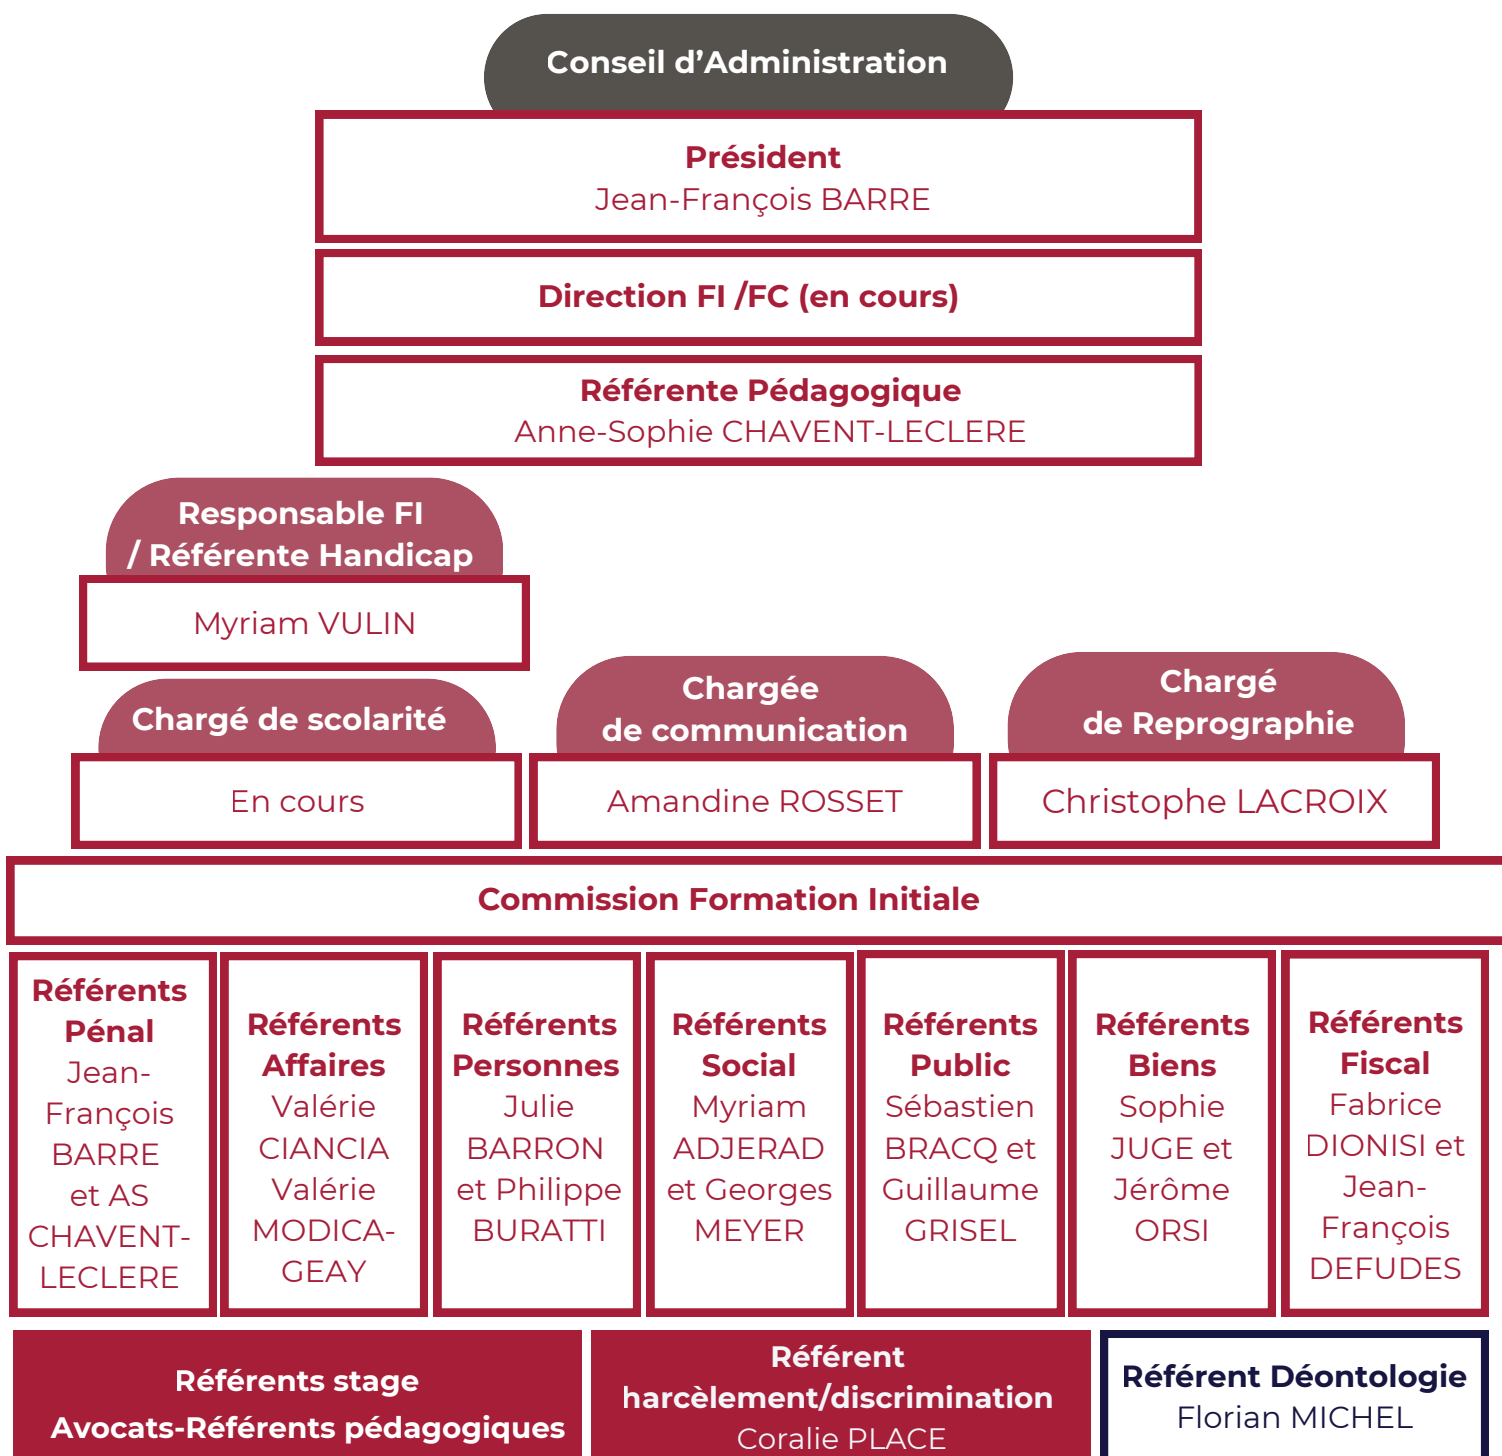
Conseil d’Administration

Président
Jean-François BARRE

Direction FI /FC (en cours)

Référente Pédagogique
Anne-Sophie CHAVENT-LECLERE

Responsable FI / Référente Handicap

Myriam VULIN

Chargé de scolarité

En cours

Chargée de communication

Amandine ROSSET

Chargé de Reprographie

Christophe LACROIX

Commission Formation Initiale

Référents Pénal
Jean-François BARRE et AS CHAVENT-LECLERE

Référents Affaires
Valérie CIANCIA Valérie MODICA-GEAY

Référents Personnes
Julie BARRON et Philippe BURATTI

Référents Social
Myriam ADJERAD et Georges MEYER

Référents Public
Sébastien BRACQ et Guillaume GRISEL

Référents Biens
Sophie JUGE et Jérôme ORSI

Référents Fiscal
Fabrice DIONISI et Jean-François DEFUDES

Référents stage
Avocats-Référents pédagogiques

Référent harcèlement/discrimination
Coralie PLACE

Référent Déontologie
Florian MICHEL